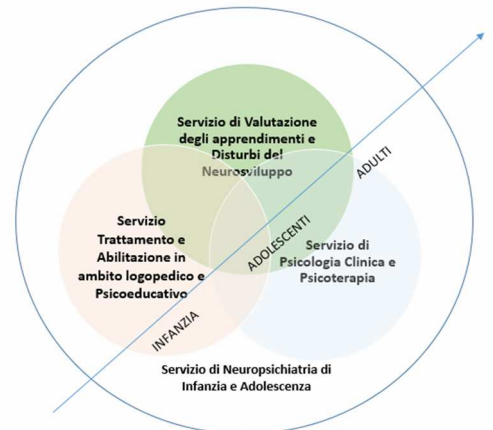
Servizio di Valutazione degli apprendimenti e Disturbi del Neurosviluppo

ADULTI

Servizio Trattamento e Abilitazione in ambito logopedico e Psicoeducativo

ADOLESCENTI

Servizio di Psicologia Clinica e Psicoterapia

INFANZIA

Servizio di Neuropsichiatria di Infanzia e Adolescenza